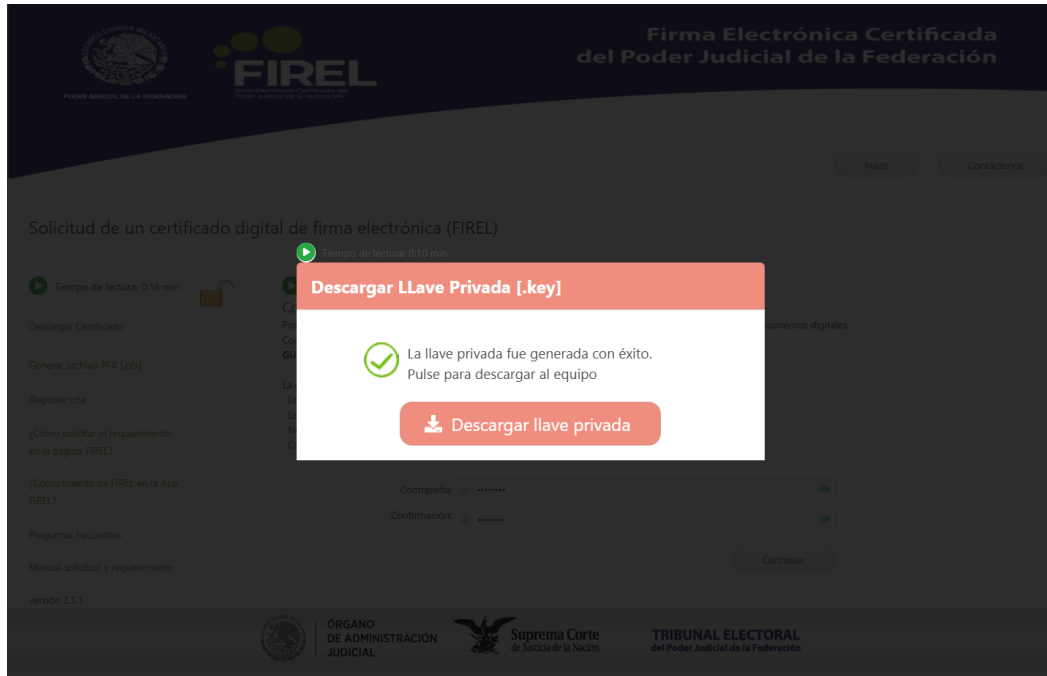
PODER JUDICIAL DE LA FEDERACIÓN

FIREL
Firma Electrónica Certificada del Poder Judicial de la Federación

Firma Electrónica Certificada del Poder Judicial de la Federación

Inicio
Contáctenos

Solicitud de un certificado digital de firma electrónica (FIREL)

Tiempo de lectura: 0:10 min

Tiempo de lectura: 0:16 min

Descargar Certificado

Generar archivo PFX [pfx]

Registrar cita

¿Cómo solicitar el requerimiento en la página FIREL?

¿Cómo tramito mi FIREL en la App FIREL?

Preguntas frecuentes

Manual solicitud y requerimiento

versión 2.1.1

Co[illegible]
Pro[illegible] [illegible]cumentos digitales.
Co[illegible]
GU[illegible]

La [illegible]
Le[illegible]
Le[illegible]
N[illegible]
C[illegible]

Descargar LLave Privada [.key]

La llave privada fue generada con éxito.
Pulse para descargar al equipo

Descargar llave privada

Contraseña: ••••••••
Confirmación: ••••••••

Continuar

ÓRGANO DE ADMINISTRACIÓN JUDICIAL

Suprema Corte de Justicia de la Nación

TRIBUNAL ELECTORAL del Poder Judicial de la Federación